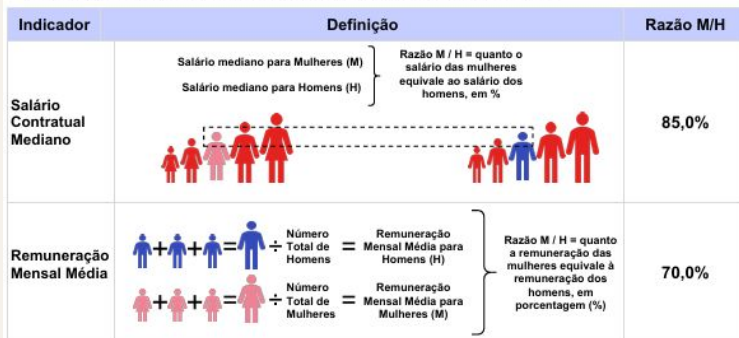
| Indicador | Definição | Razão M/H |
|---|---|---|
| Salário Contratual Mediano | Salário mediano para Mulheres (M) Salário mediano para Homens (H) Razão M / H = quanto o salário das mulheres equivale ao salário dos homens, em % | 85,0% |
| Remuneração Mensal Média | + + = ÷ Número Total de Homens = Remuneração Mensal Média para Homens (H) + + = ÷ Número Total de Mulheres = Remuneração Mensal Média para Mulheres (M) Razão M / H = quanto a remuneração das mulheres equivale à remuneração dos homens, em porcentagem (%) | 70,0% |